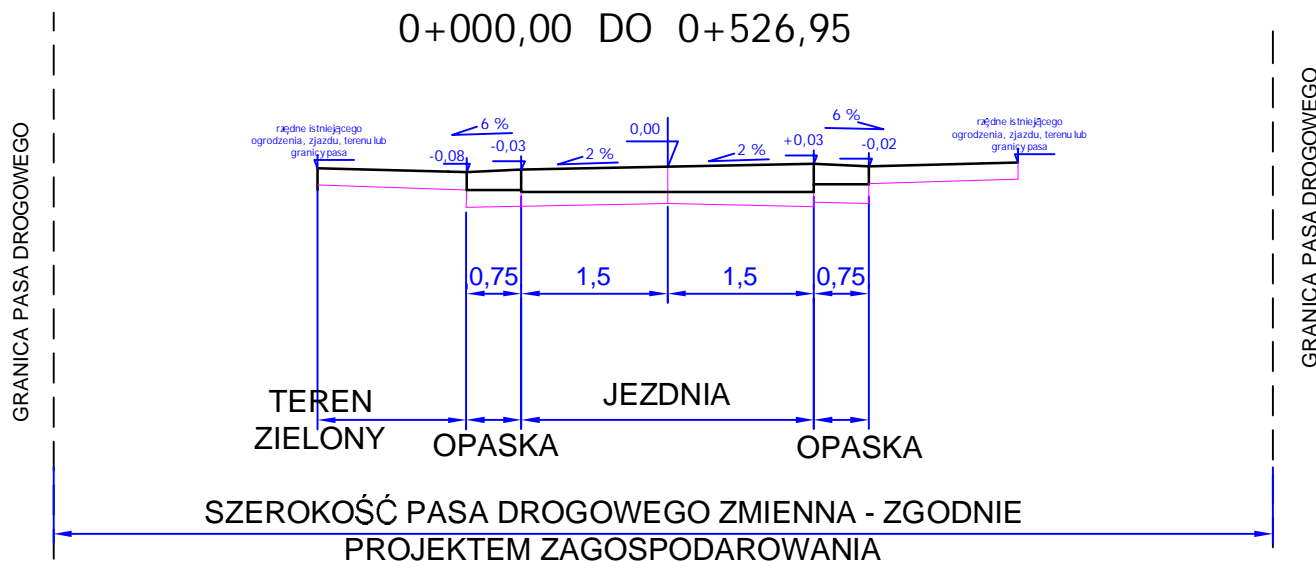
0+000,00 DO 0+526,95

GRANICA PASA DROGOWEGO

rzędne istniejącego ogrodzenia, zjazdu, terenu lub granicy pasa

6 %

-0,08

-0,03

2 %

0,00

2 %

+0,03

6 %

-0,02

rzędne istniejącego ogrodzenia, zjazdu, terenu lub granicy pasa

GRANICA PASA DROGOWEGO

0,75

1,5

1,5

0,75

TEREN ZIELONY

OPASKA

JEZDNIA

OPASKA

SZEROKOŚĆ PASA DROGOWEGO ZMIENNA - ZGODNIE PROJEKTEM ZAGOSPODAROWANIA